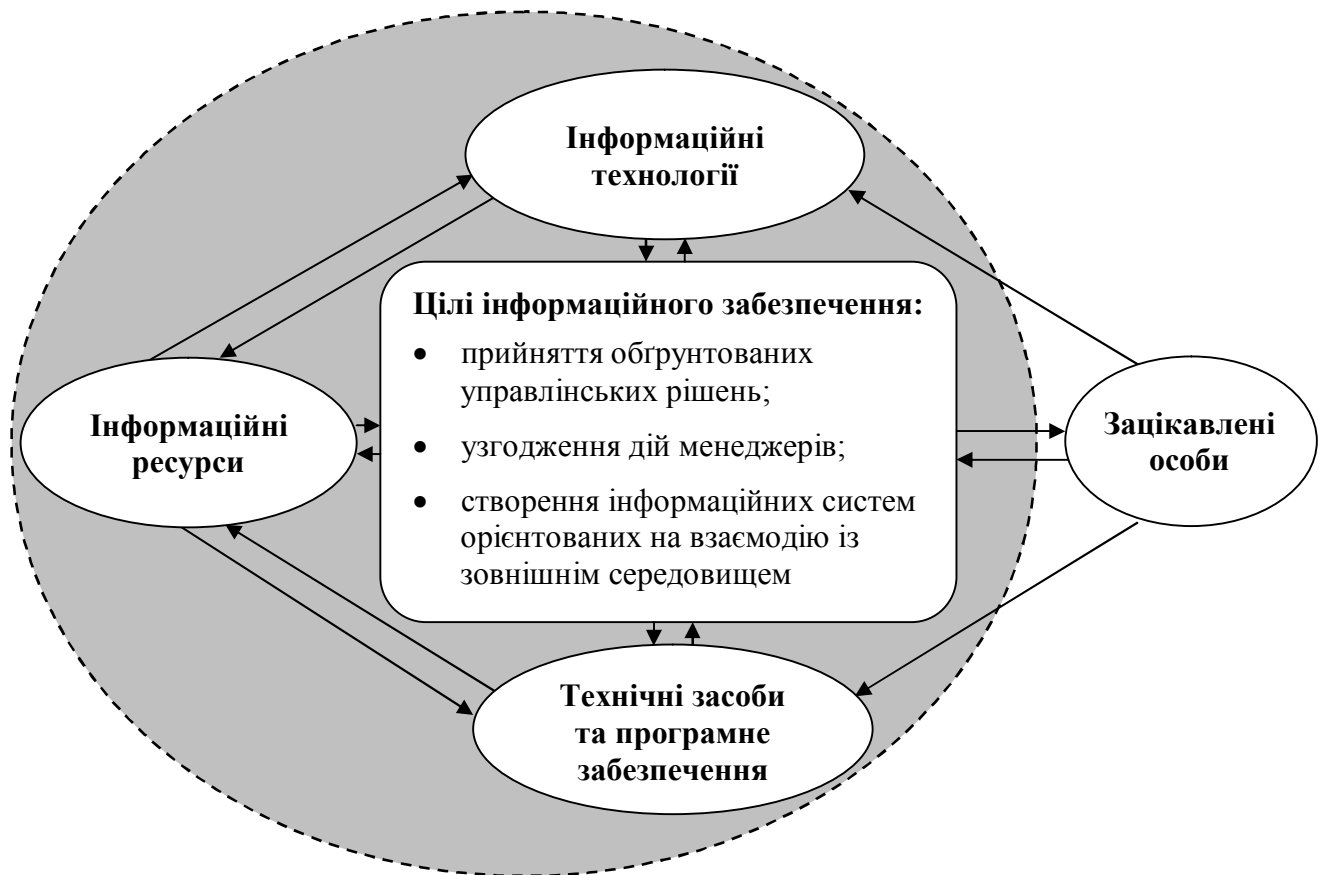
Інформаційні технології

Цілі інформаційного забезпечення:

- прийняття обґрунтованих управлінських рішень;
- узгодження дій менеджерів;
- створення інформаційних систем орієнтованих на взаємодію із зовнішнім середовищем

Інформаційні ресурси

Зацікавлені особи

Технічні засоби та програмне забезпечення